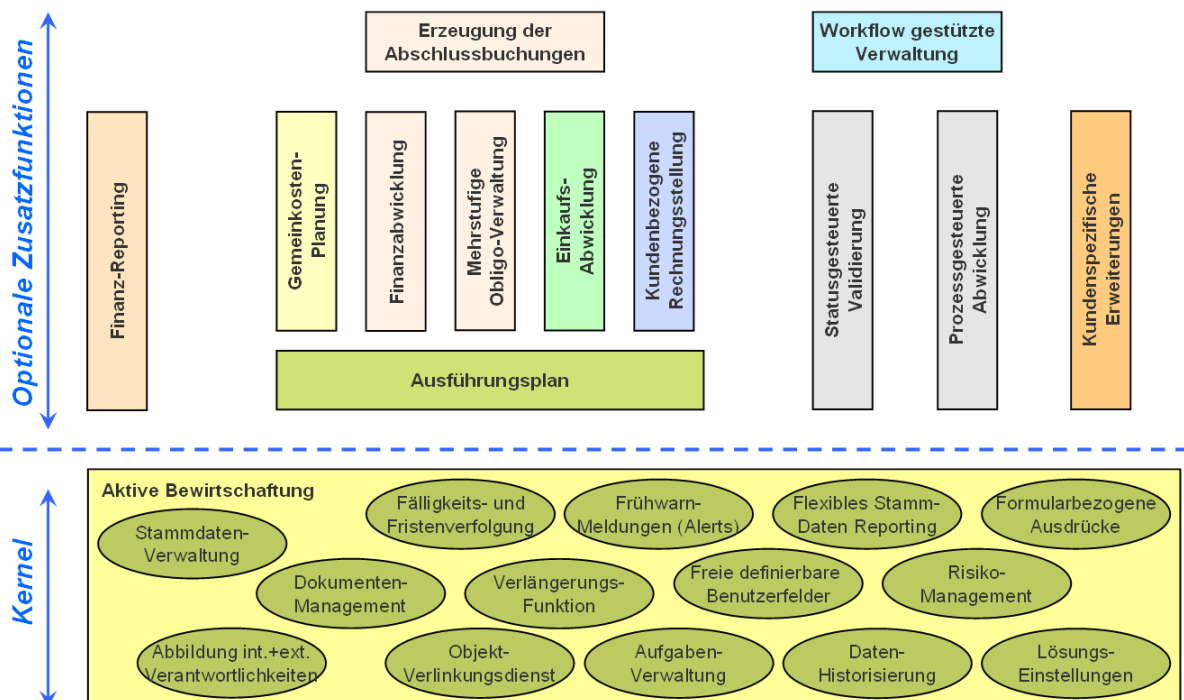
Optionale Zusatzfunktionen

Erzeugung der Abschlussbuchungen

Workflow gestützte Verwaltung

Finanz-Reporting

Gemeinkosten-Planung

Finanzabwicklung

Mehrstufige Obligo-Verwaltung

Einkaufs-Abwicklung

Kundenbezogene Rechnungsstellung

Statusgesteuerte Validierung

Prozessgesteuerte Abwicklung

Kundenspezifische Erweiterungen

Ausführungsplan

Kernel

Aktive Bewirtschaftung

Stammdaten-Verwaltung

Fälligkeits- und Fristenverfolgung

Frühwarn-Meldungen (Alerts)

Flexibles Stamm-Daten Reporting

Formularbezogene Ausdrücke

Dokumenten-Management

Verlängerungs-Funktion

Freie definierbare Benutzerfelder

Risiko-Management

Abbildung int.+ext. Verantwortlichkeiten

Objekt-Verlinkungsdienst

Aufgaben-Verwaltung

Daten-Historisierung

Lösungs-Einstellungen